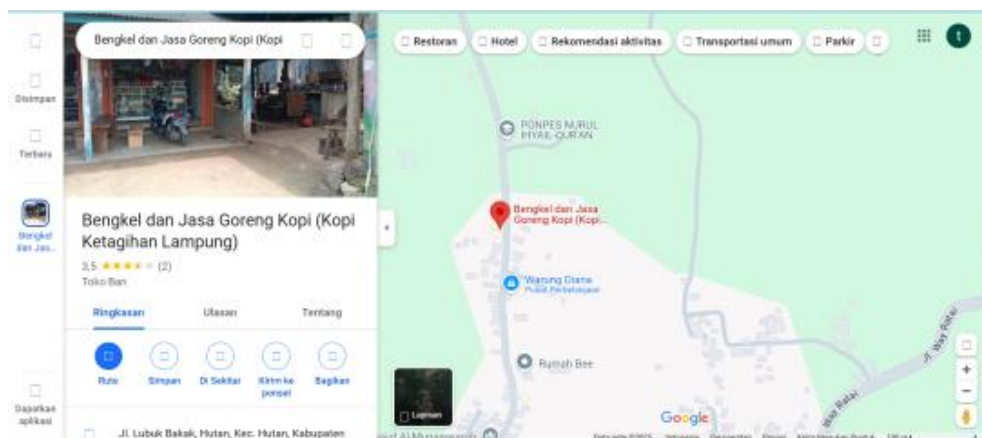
Disimpan

Terbaru

Bengkel dan Jas...

Dapatkan aplikasi

Bengkel dan Jasa Goreng Kopi (Kopi

Bengkel dan Jasa Goreng Kopi (Kopi Ketagihan Lampung)

3,5 ★★★★★ (2)

Toko Ban

Ringkasan Ulasan Tentang

Rute Simpan Di Sekitar Kirim ke ponsel Bagikan

Jl. Lubuk Bakak, Hutan, Kec. Hutan, Kabupaten

Restoran Hotel Rekomendasi aktivitas Transportasi umum Parkir

t

PONPES NURUL BIYAIL QURAN

Bengkel dan Jasa Goreng Kopi (Kopi...

Warung Diana
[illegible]

Rumah Bee

Lapisan

Google

Jl. Way Ratai

Way Ratai

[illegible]